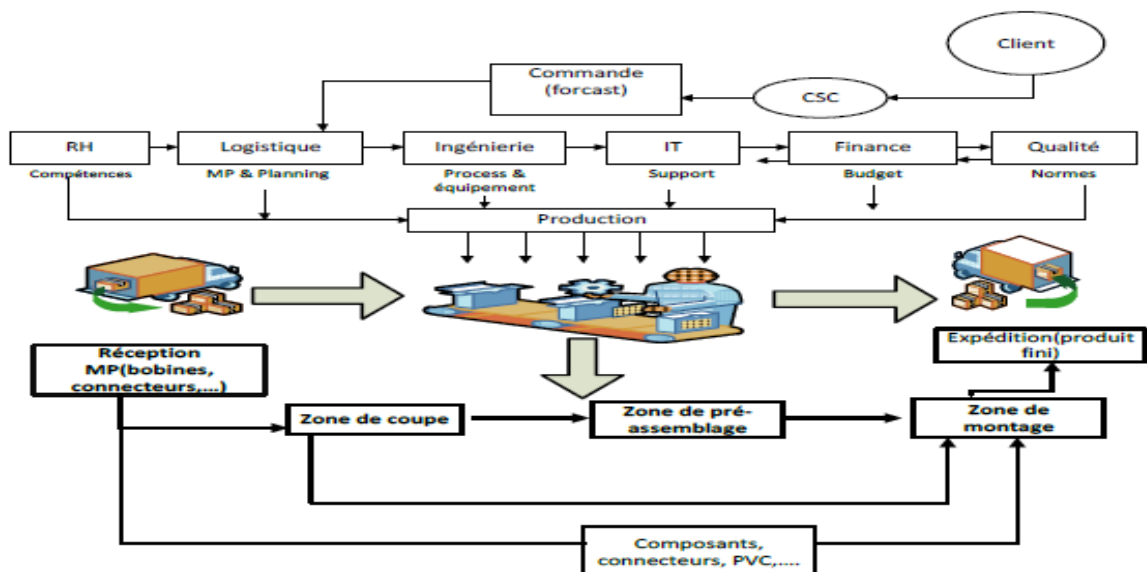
Client

Commande (forcast)

CSC

RH
Compétences

Logistique
MP & Planning

Ingénierie
Process & équipement

IT
Support

Finance
Budget

Qualité
Normes

Production

Réception MP(bobines, connecteurs,...)

Expédition(produit fini)

Zone de coupe

Zone de pré-assemblage

Zone de montage

Composants, connecteurs, PVC,....